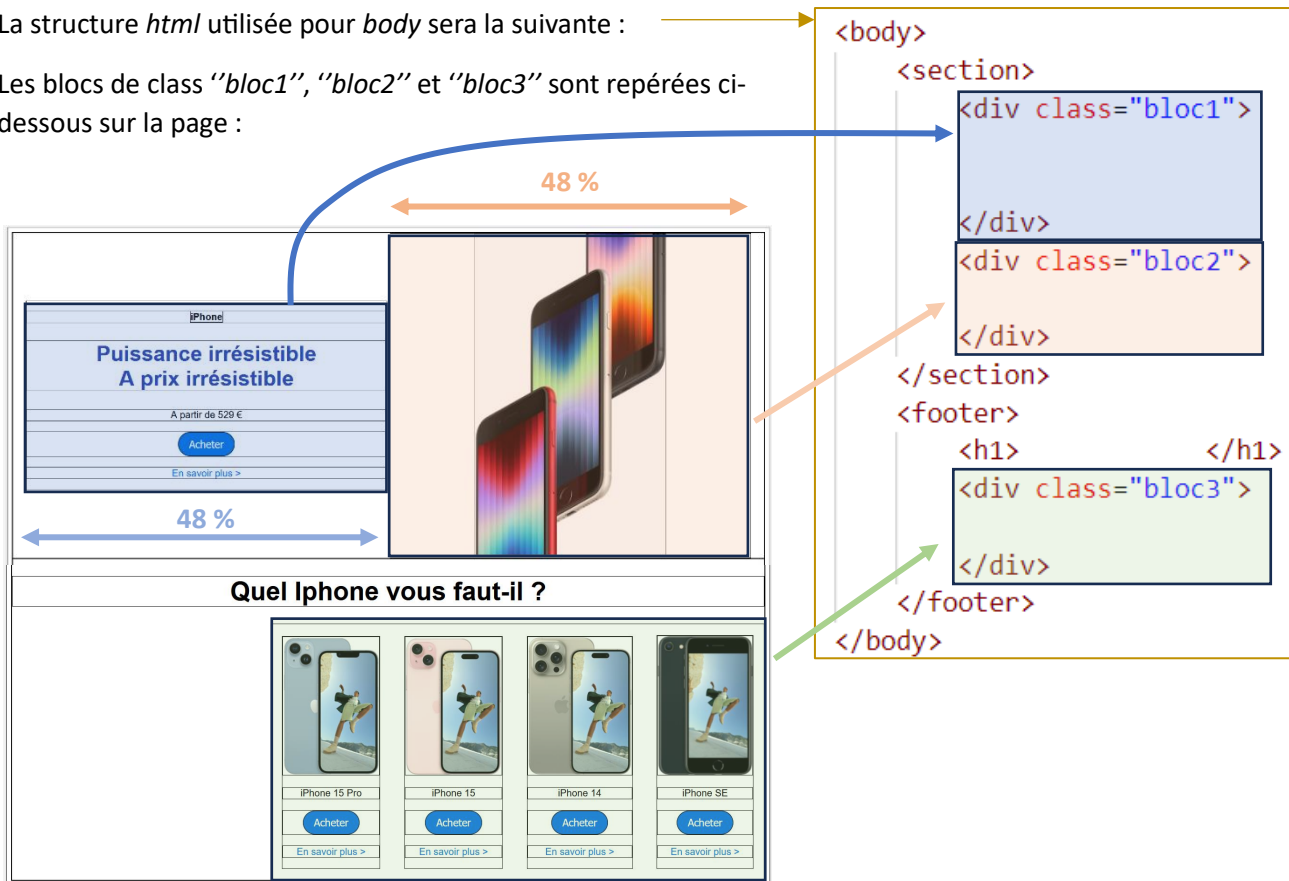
La structure *html* utilisée pour *body* sera la suivante :

Les blocs de class ‘’*bloc1*’’, ‘’*bloc2*’’ et ‘’*bloc3*’’ sont repérées ci-dessous sur la page :

48 %

iPhone

Puissance irrésistible
A prix irrésistible

A partir de 529 €

Acheter

En savoir plus >

48 %

Quel Iphone vous faut-il ?

iPhone 15 Pro

Acheter

En savoir plus >

iPhone 15

Acheter

En savoir plus >

iPhone 14

Acheter

En savoir plus >

iPhone SE

Acheter

En savoir plus >

<body>
<section>
<div class="bloc1">
</div>
<div class="bloc2">
</div>
</section>
<footer>
<h1> </h1>
<div class="bloc3">
</div>
</footer>
</body>